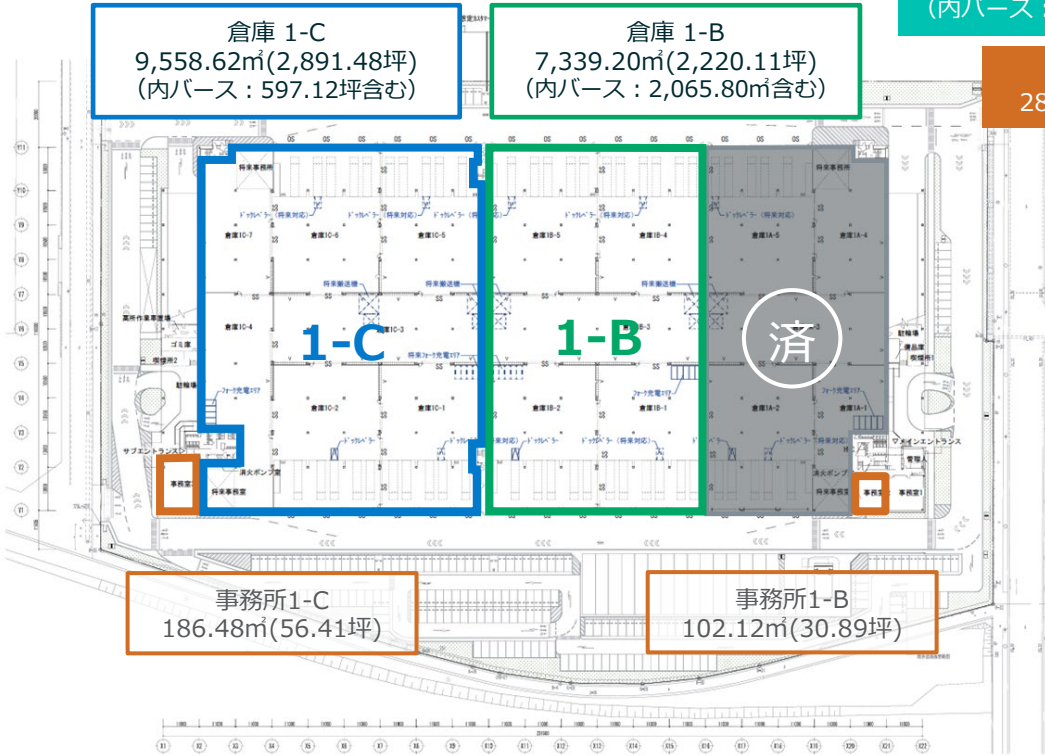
倉庫 1-C
9,558.62㎡(2,891.48坪)
(内バース：597.12坪含む)

倉庫 1-B
7,339.20㎡(2,220.11坪)
(内バース：2,065.80㎡含む)

(内バース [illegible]

28

将来事務所

倉庫1C-7
倉庫1C-6
倉庫1C-5
倉庫1C-4
倉庫1C-3
倉庫1C-2
倉庫1C-1

倉庫1B-5
倉庫1B-4
倉庫1B-3
倉庫1B-2
倉庫1B-1

倉庫1A-5
倉庫1A-4
倉庫1A-2
倉庫1A-1

ドックレベラー（将来対応）
将来搬送機
将来フォーク充電エリア
フォーク充電エリア

1-C
1-B
済

廃棄物庫
ゴミ庫
喫煙所
駐輪場
サブエントランス
事務室
消火ポンプ室
将来事務室

メインエントランス
警備
事務室
事務室1
消火ポンプ

事務所1-C
186.48㎡(56.41坪)

事務所1-B
102.12㎡(30.89坪)